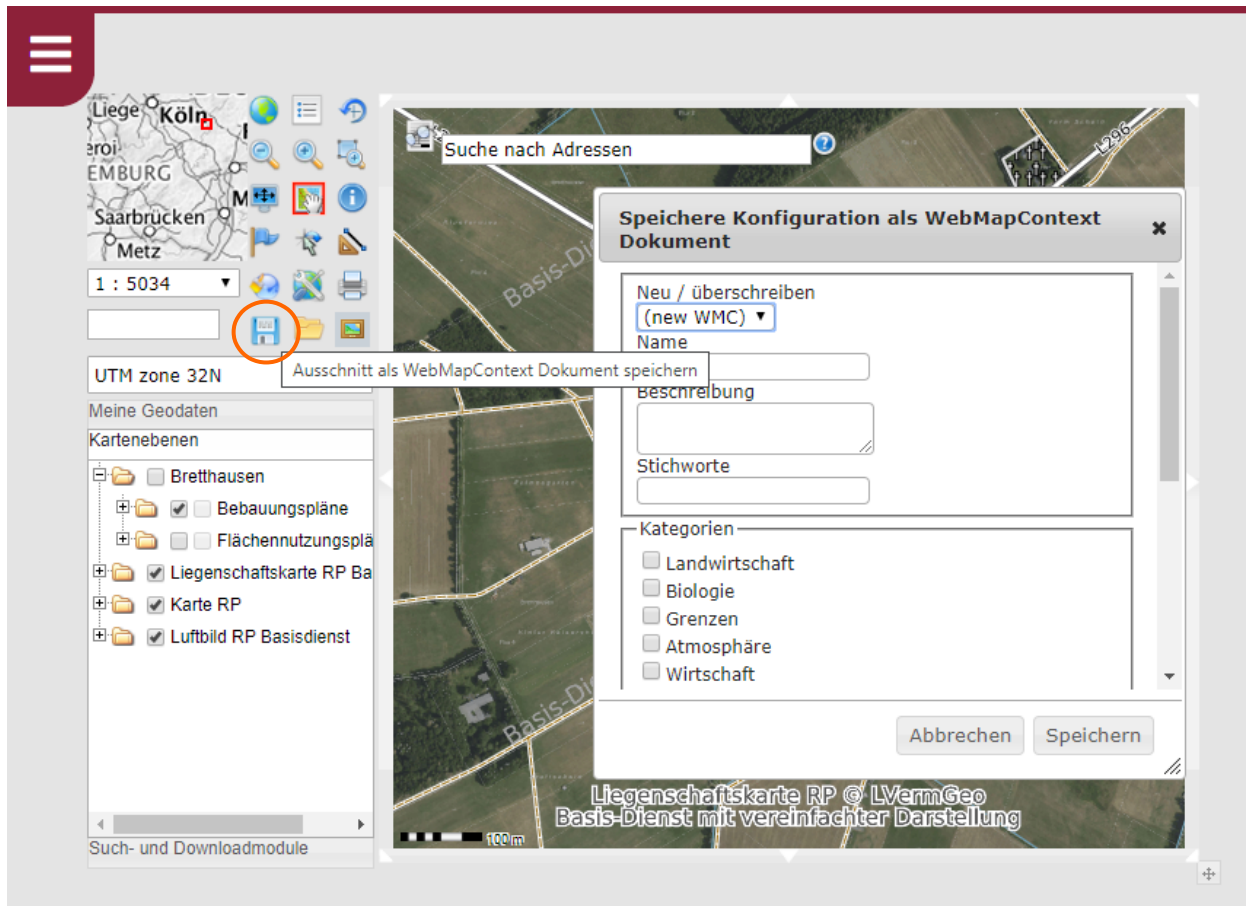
Liege Köln
EMBURG
Saarbrücken
Metz

1 : 5034

UTM zone 32N

Ausschnitt als WebMapContext Dokument speichern

Meine Geodaten
Kartenebenen
Bretthausen
Bebauungspläne
Flächennutzungspl
Liegenschaftskarte RP Ba
Karte RP
Luftbild RP Basisdienst

Such- und Downloadmodule

Suche nach Adressen

L296

Speichere Konfiguration als WebMapContext Dokument

Neu / überschreiben
(new WMC)
Name
Beschreibung
Stichworte

Kategorien
Landwirtschaft
Biologie
Grenzen
Atmosphäre
Wirtschaft

Abbrechen
Speichern

Liegenschaftskarte RP © LVermGeo
Basis-Dienst mit vereinfachter Darstellung

100 m